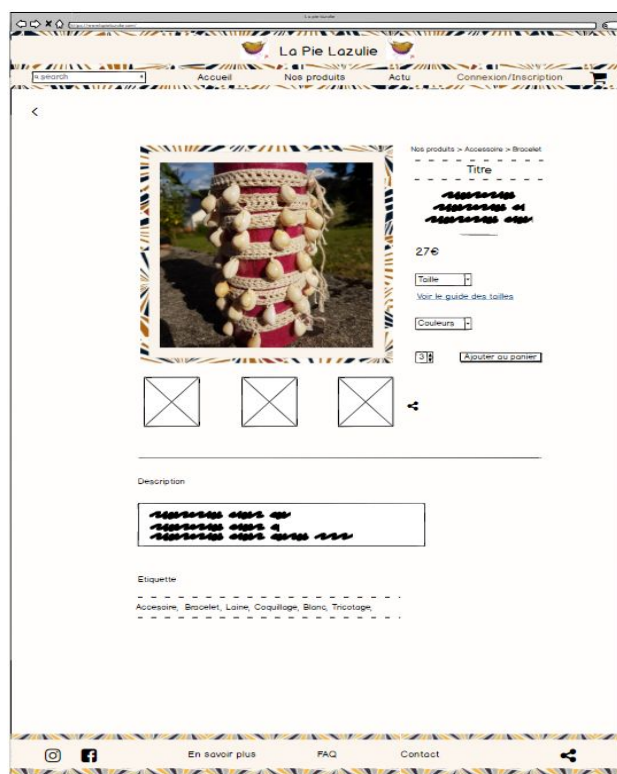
La pie lazulie

https://www.lapielazulie.com/

La Pie Lazulie

search

Accueil

Nos produits

Actu

Connexion/Inscription

<

Nos produits > Accessoire > Bracelet

Titre

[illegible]

27€

Taille

Voir le guide des tailles

Couleurs

3

Ajouter au panier

Description

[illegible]

Etiquette

Accesoire, Bracelet, Laine, Coquillage, Blanc, Tricotage,

En savoir plus

FAQ

Contact